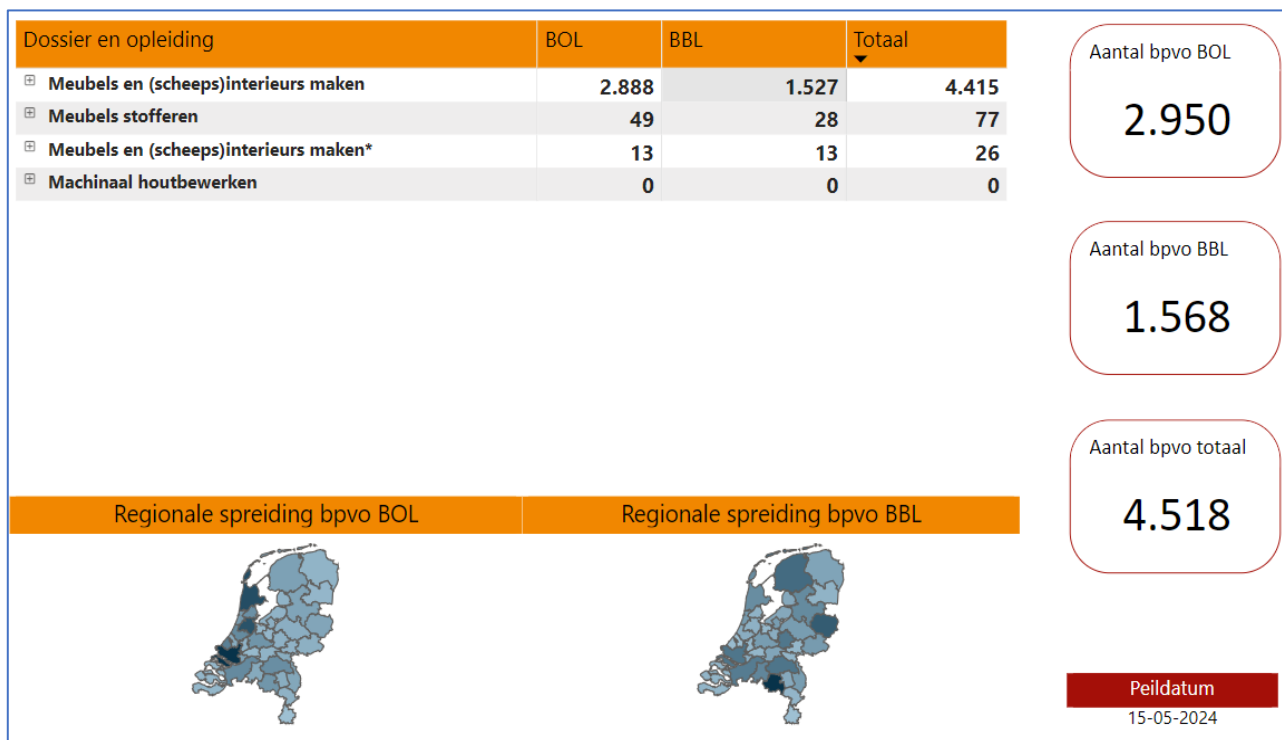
| Dossier en opleiding | BOL | BBL | Totaal |
|---|---|---|---|
| ⊞ Meubels en (scheeps)interieurs maken | 2.888 | 1.527 | 4.415 |
| ⊞ Meubels stofferen | 49 | 28 | 77 |
| ⊞ Meubels en (scheeps)interieurs maken* | 13 | 13 | 26 |
| ⊞ Machinaal houtbewerken | 0 | 0 | 0 |

Aantal bpvo BOL

2.950

Aantal bpvo BBL

1.568

Aantal bpvo totaal

4.518

Regionale spreiding bpvo BOL

Regionale spreiding bpvo BBL

Peildatum

15-05-2024